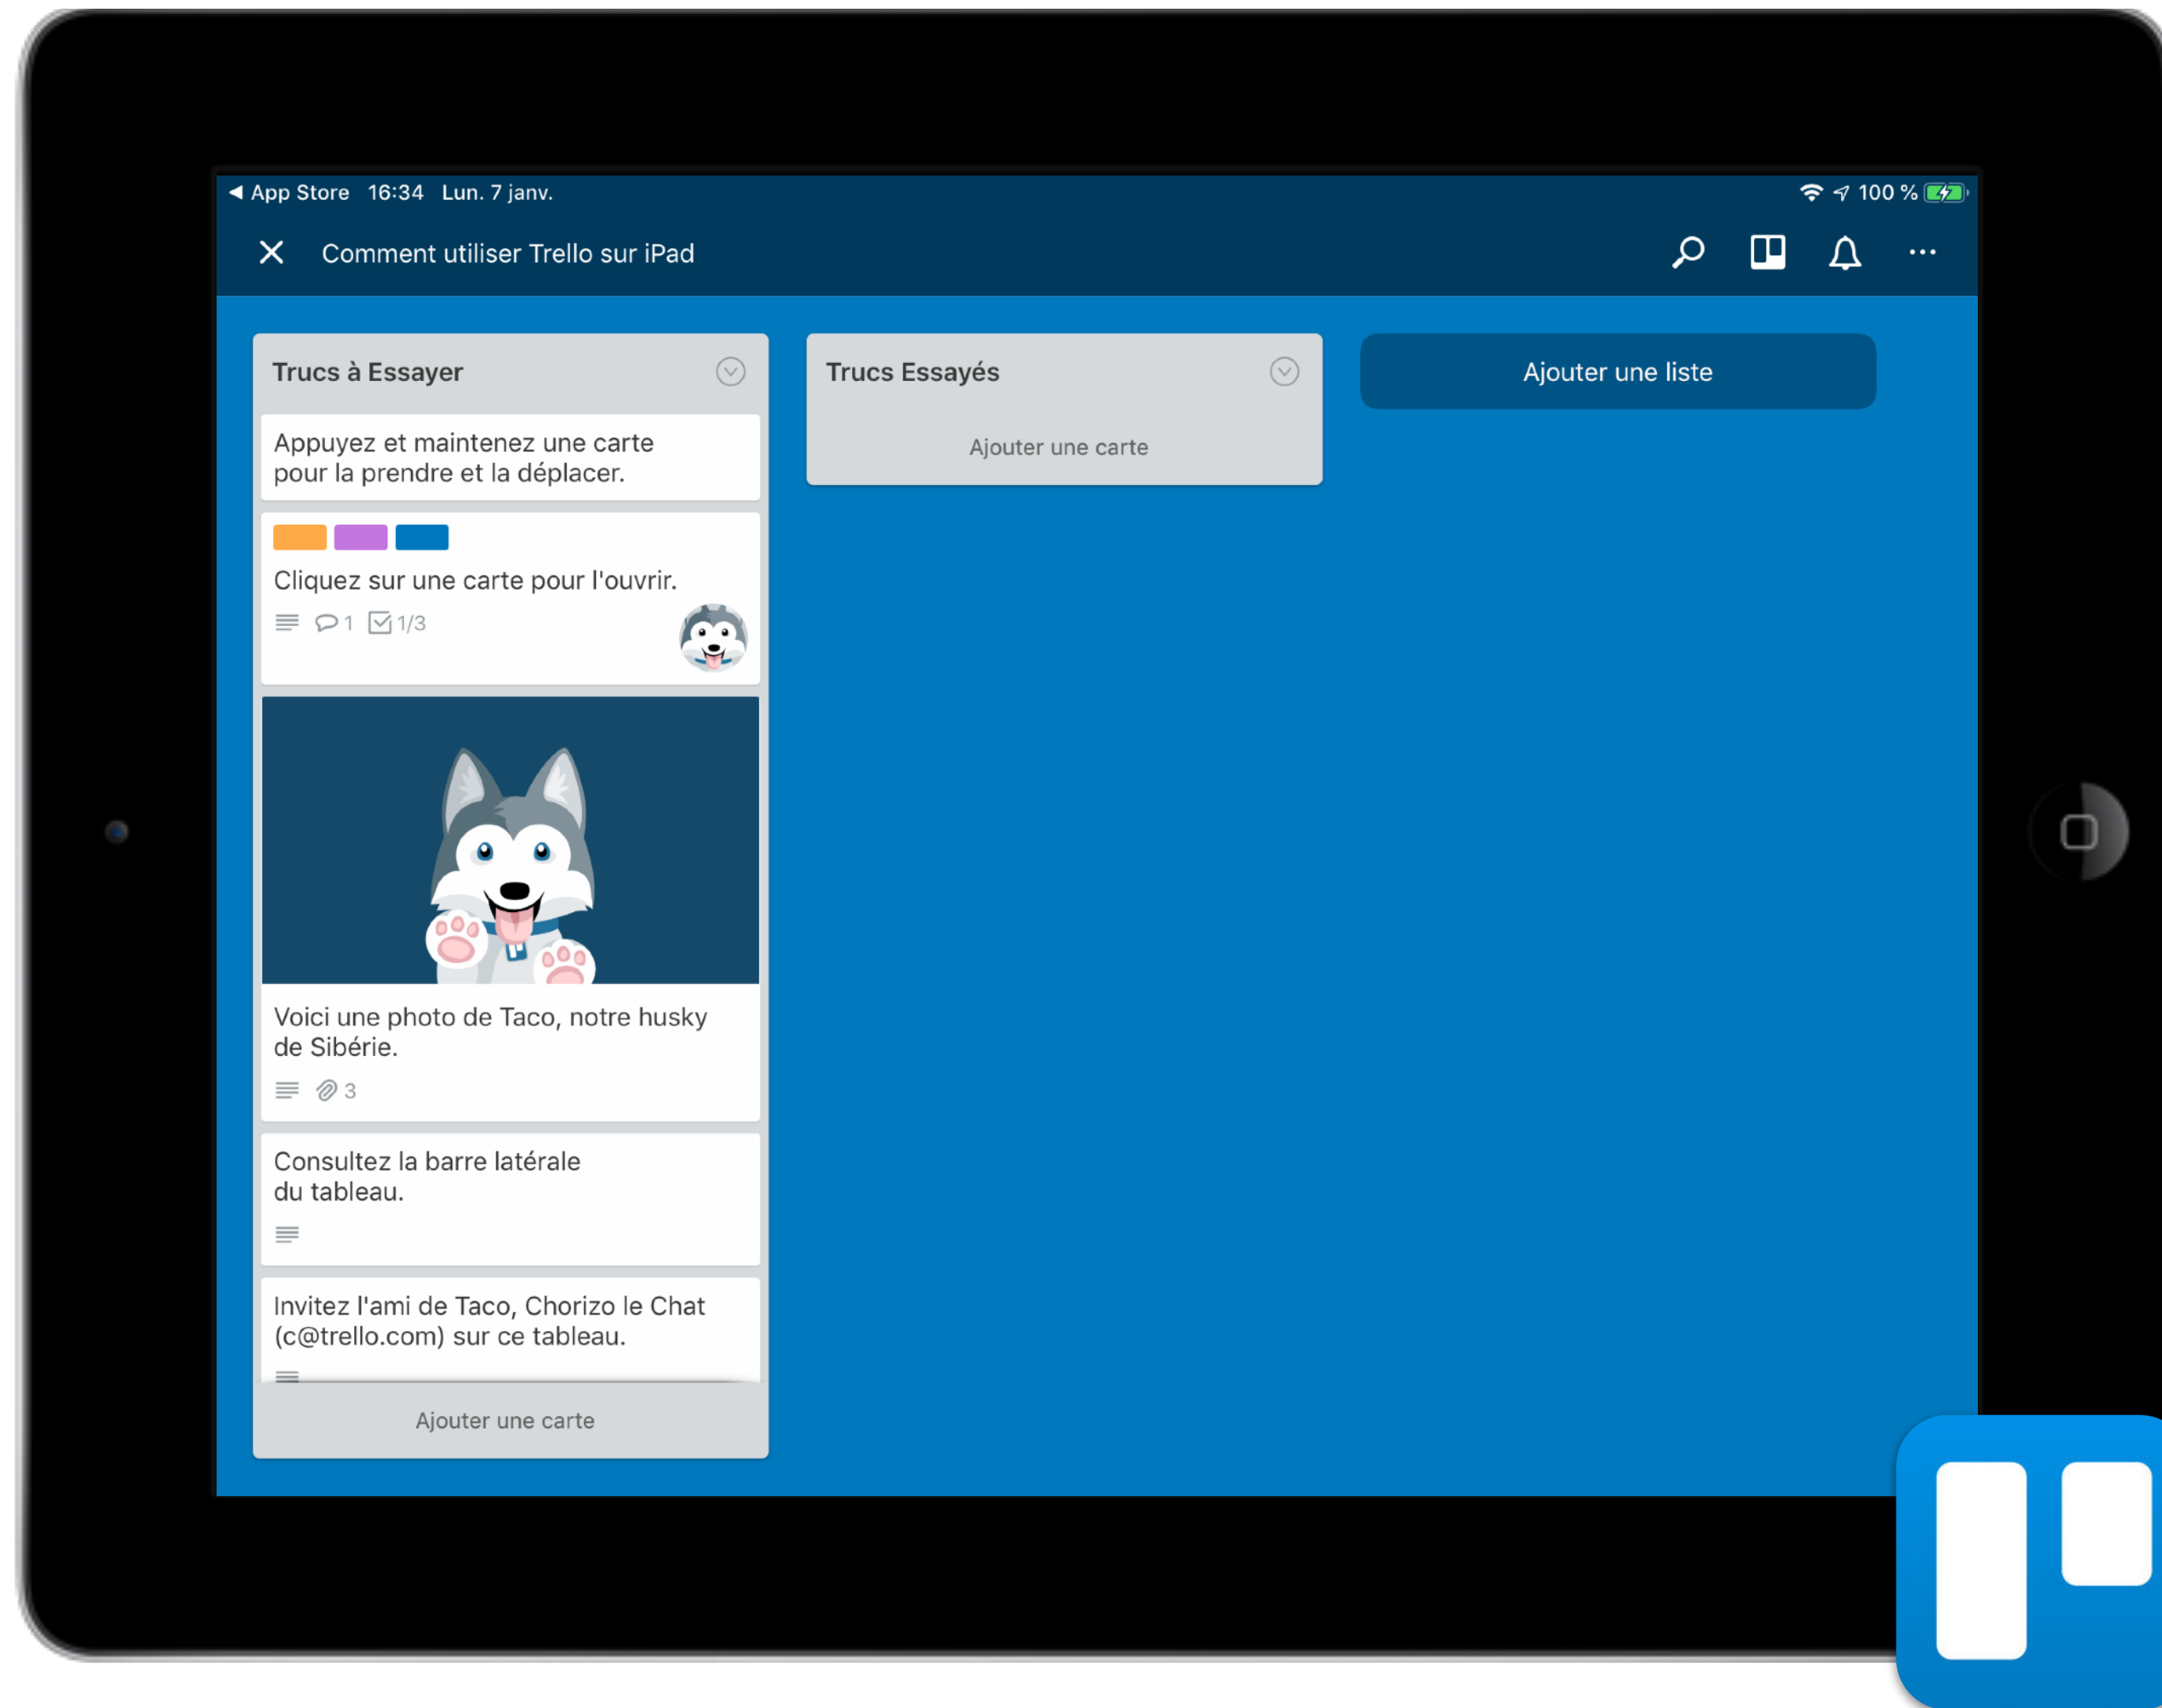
◀ App Store 16:34 Lun. 7 janv.

100 %

Comment utiliser Trello sur iPad

Trucs à Essayer

Appuyez et maintenez une carte pour la prendre et la déplacer.

Cliquez sur une carte pour l'ouvrir.

1 1/3

Voici une photo de Taco, notre husky de Sibérie.

3

Consultez la barre latérale du tableau.

Invitez l'ami de Taco, Chorizo le Chat (c@trello.com) sur ce tableau.

Ajouter une carte

Trucs Essayés

Ajouter une carte

Ajouter une liste